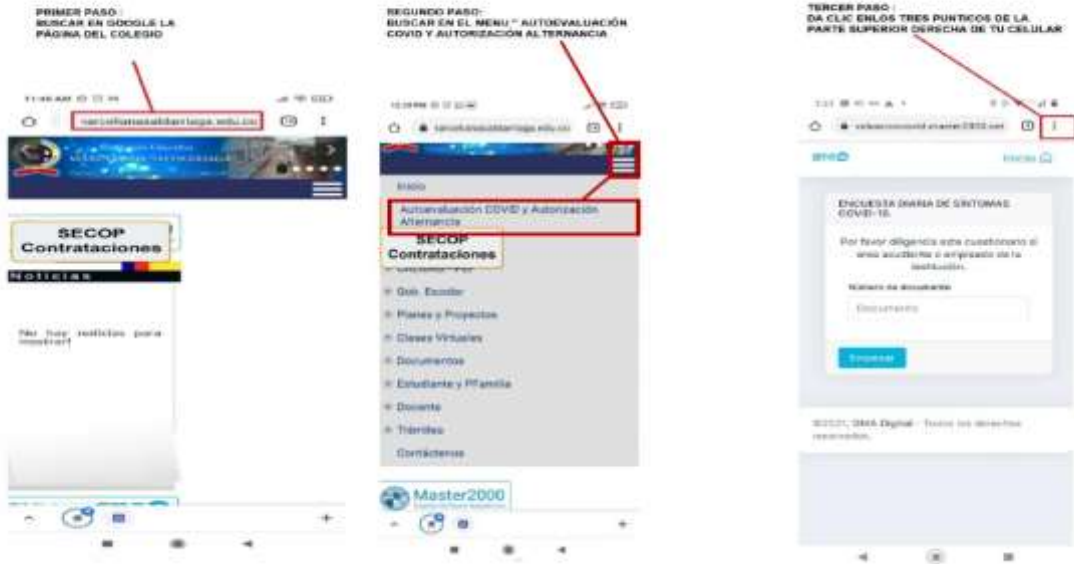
PRIMER PASO:
BUSCAR EN GOOGLE LA PÁGINA DEL COLEGIO

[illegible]

SECOP Contrataciones

Noticias

No hay noticias para mostrar!

SEGUNDO PASO:
BUSCAR EN EL MENU " AUTOEVALUACIÓN COVID Y AUTORIZACIÓN ALTERNANCIA

Inicio

Autoevaluación COVID y Autorización Alternancia

SECOP Contrataciones

Gob. Escolar

Planes y Proyectos

Clases Virtuales

Documentos

Estudiante y P.Familia

Docente

Trámites

Contáctenos

Master2000

TERCER PASO :
DA CLIC ENLOS TRES PUNTICOS DE LA PARTE SUPERIOR DERECHA DE TU CELULAR

Inicio

ENCUESTA DIARIA DE SINTOMAS COVID-19.

Por favor diligencia este cuestionario si eres acudiente o empleado de la institución.

Número de documento

Documento

Empezar

©2021, DMA Digital - Todos los derechos reservados.